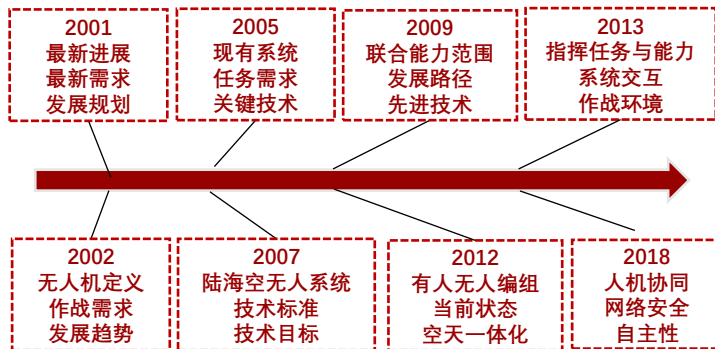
2001
最新进展
最新需求
发展规划

2005
现有系统
任务需求
关键技术

2009
联合能力范围
发展路径
先进技术

2013
指挥任务与能力
系统交互
作战环境

2002
无人机定义
作战需求
发展趋势

2007
陆海空无人系统
技术标准
技术目标

2012
有人无人编组
当前状态
空天一体化

2018
人机协同
网络安全
自主性